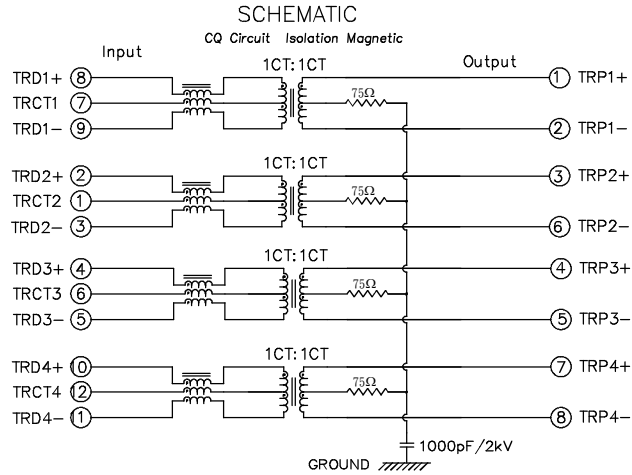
SCHEMATIC
CQ Circuit Isolation Magnetic

Input

Output

TRD1+ 8
TRCT1 7
TRD1− 9

1CT:1CT
75Ω

1 TRP1+
2 TRP1−

TRD2+ 2
TRCT2 1
TRD2− 3

1CT:1CT
75Ω

3 TRP2+
6 TRP2−

TRD3+ 4
TRCT3 6
TRD3− 5

1CT:1CT
75Ω

4 TRP3+
5 TRP3−

TRD4+ 10
TRCT4 12
TRD4− 11

1CT:1CT
75Ω

7 TRP4+
8 TRP4−

1000pF/2kV
GROUND